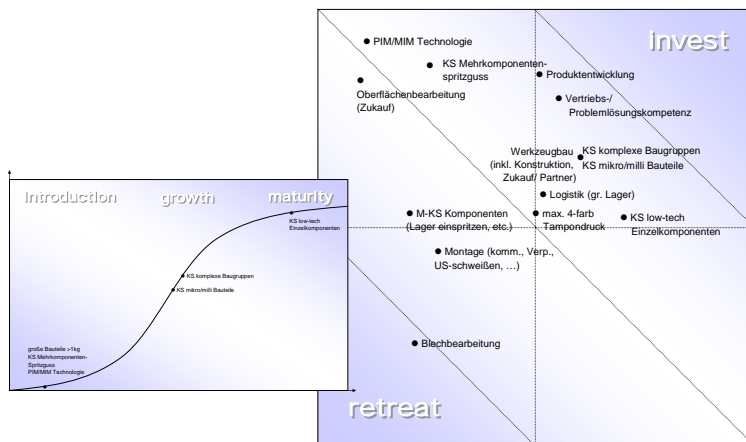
invest

PIM/MIM Technologie

KS Mehrkomponentenspritzguss

Oberflächenbearbeitung (Zukauf)

Produktentwicklung

Vertriebs-/ Problemlösungskompetenz

Werkzeugbau (inkl. Konstruktion, Zukauf/ Partner)

KS komplexe Baugruppen KS mikro/milli Bauteile

Logistik (gr. Lager)

M-KS Komponenten (Lager einspritzen, etc.)

max. 4-farb Tampondruck

KS low-tech Einzelkomponenten

Montage (komm., Verp., US-schweißen, …)

Blechbearbeitung

retreat

Introduction

growth

maturity

KS low-tech Einzelkomponenten

KS komplexe Baugruppen

KS mikro/milli Bauteile

große Bauteile >1kg
KS Mehrkomponenten-Spritzguss
PIM/MIM Technologie